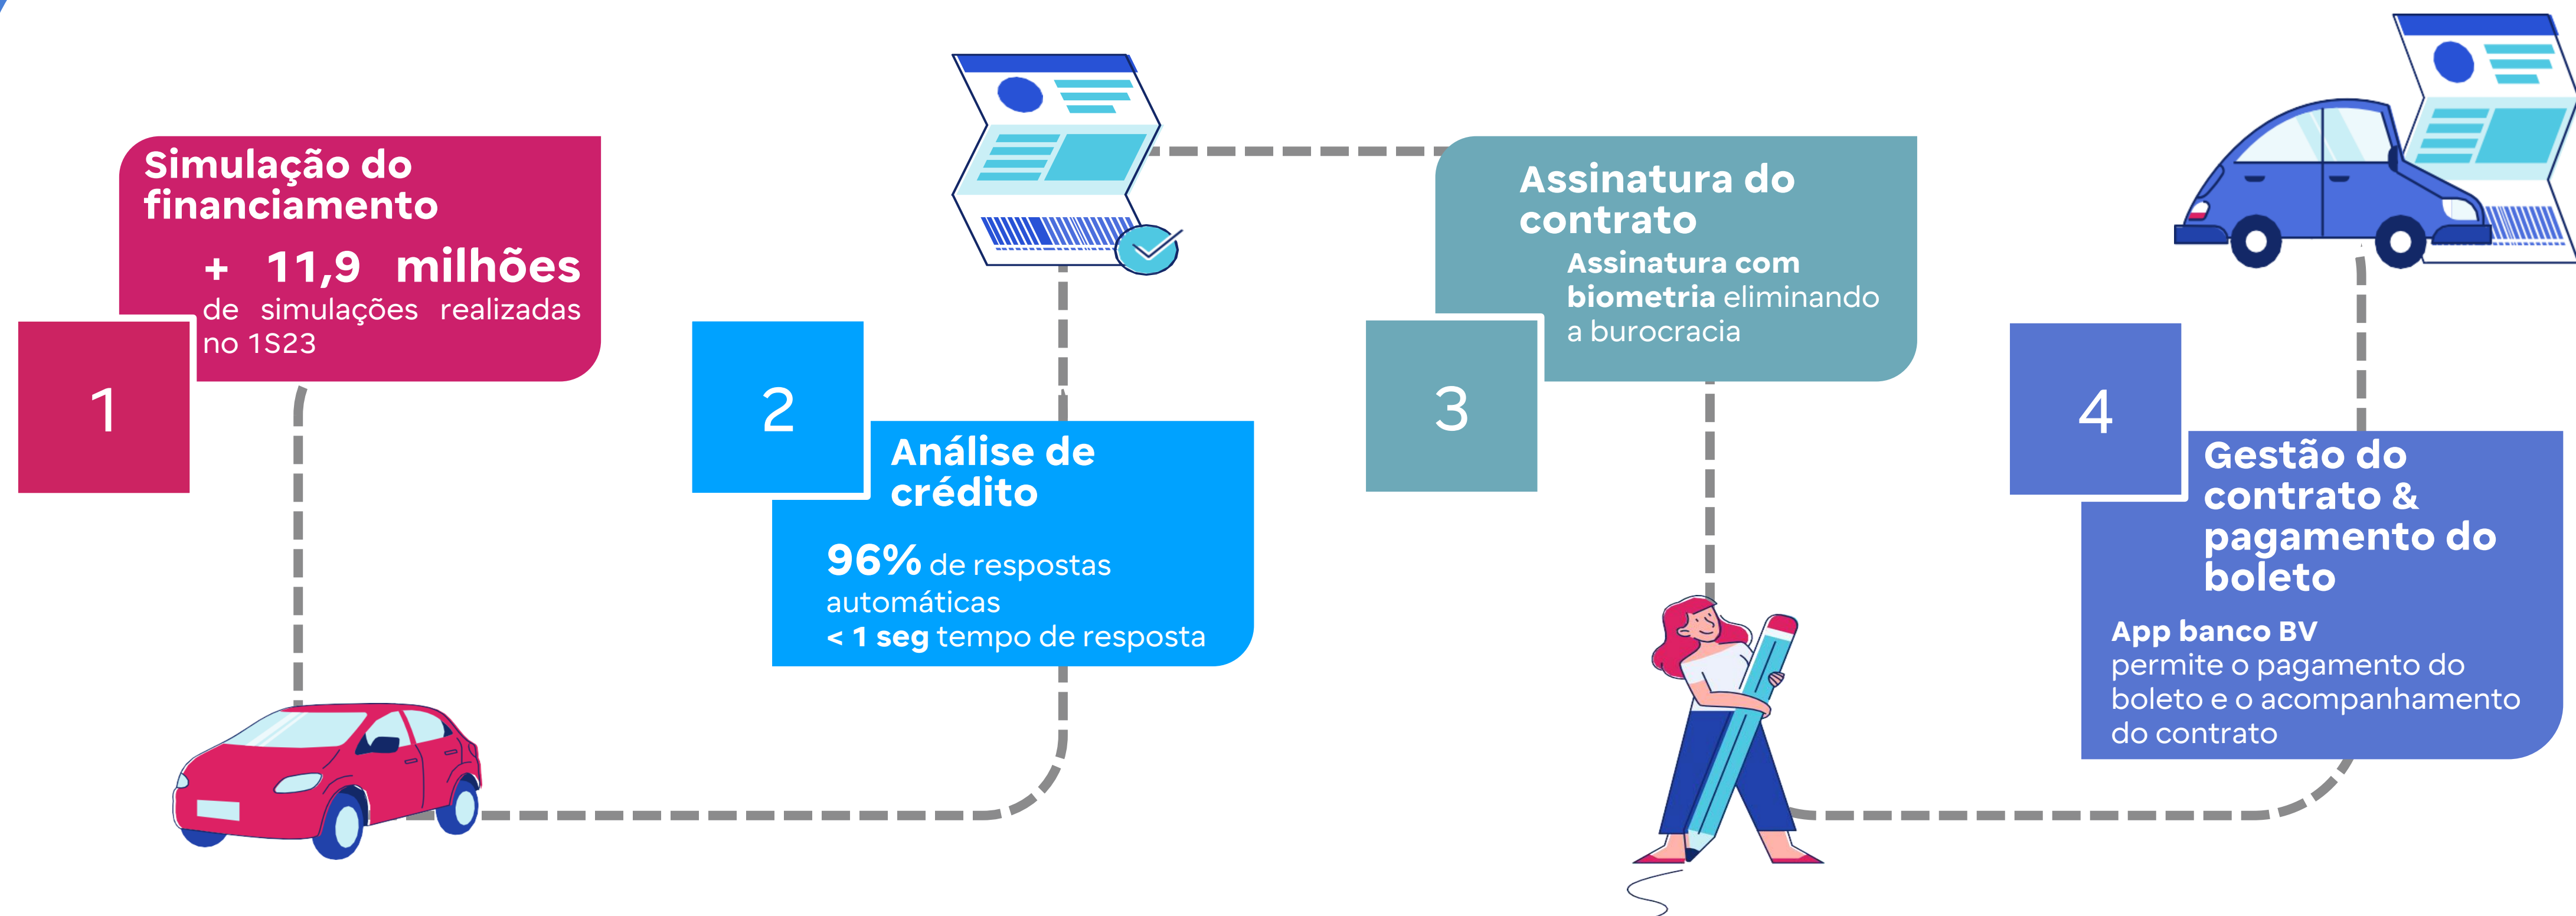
Simulação do financiamento

+ 11,9 milhões de simulações realizadas no 1S23

1

2

Análise de crédito

96% de respostas automáticas
< 1 seg tempo de resposta

Assinatura do contrato

Assinatura com biometria eliminando a burocracia

3

4

Gestão do contrato & pagamento do boleto

App banco BV permite o pagamento do boleto e o acompanhamento do contrato